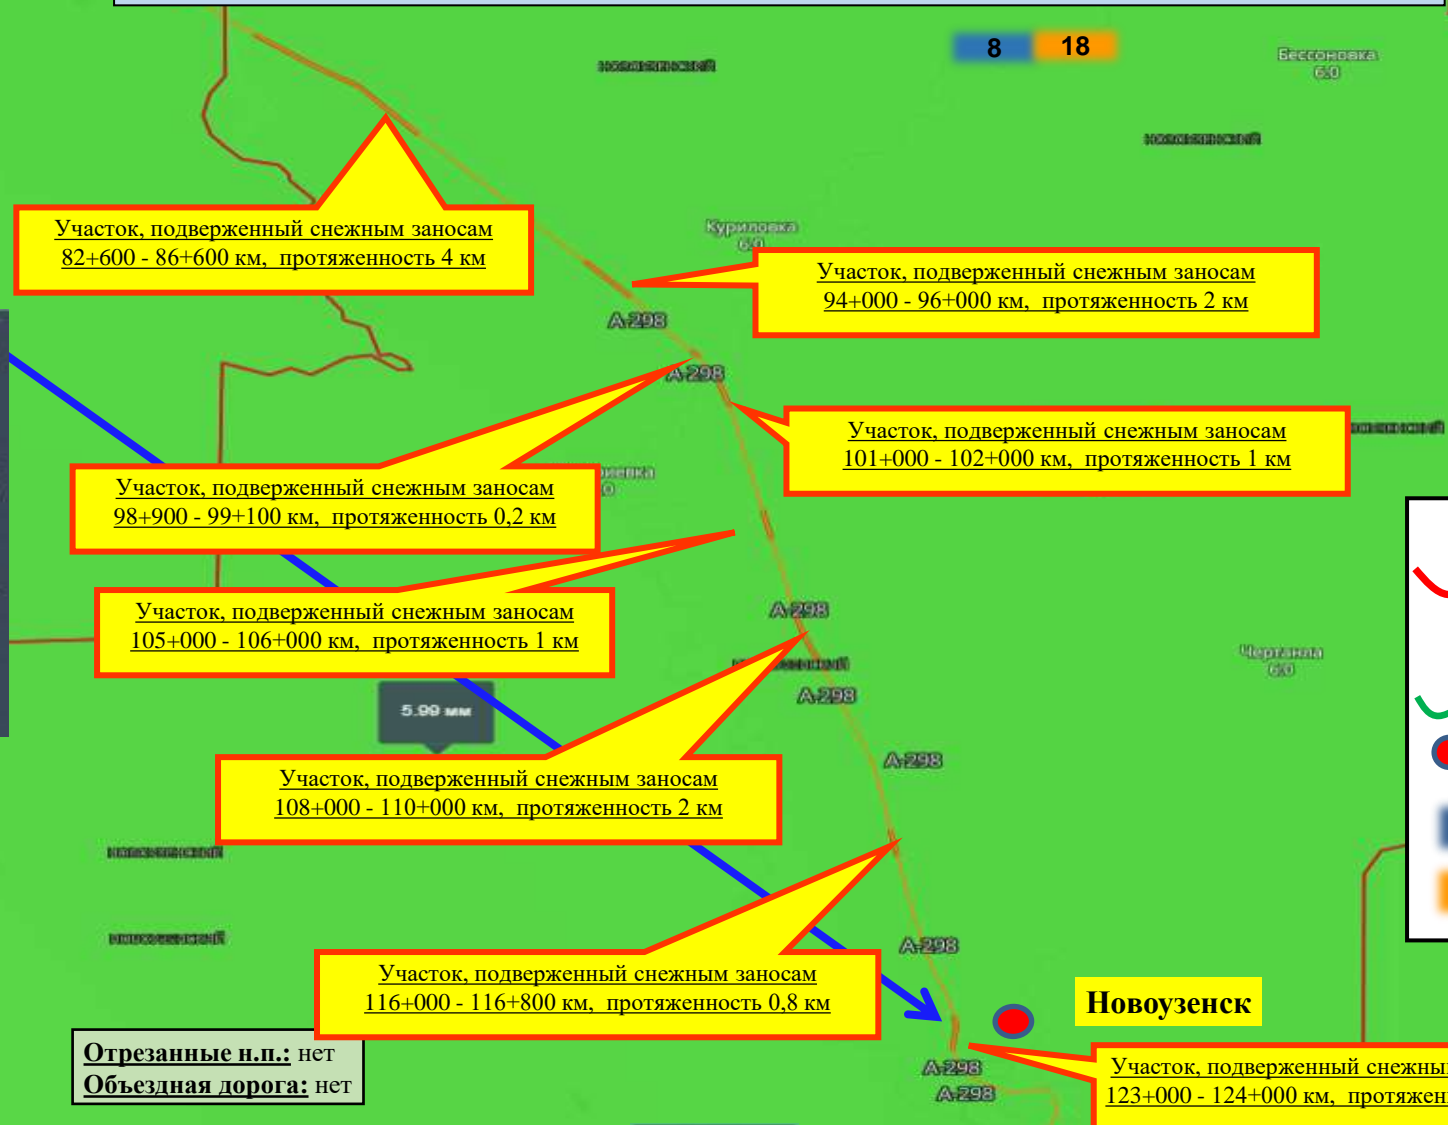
8 18

Бессоновка

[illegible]

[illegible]

Участок, подверженный снежным заносам 82+600 - 86+600 км, протяженность 4 км

Куриловка

Участок, подверженный снежным заносам 94+000 - 96+000 км, протяженность 2 км

А-298

А-298

Участок, подверженный снежным заносам 101+000 - 102+000 км, протяженность 1 км

Участок, подверженный снежным заносам 98+900 - 99+100 км, протяженность 0,2 км

Участок, подверженный снежным заносам 105+000 - 106+000 км, протяженность 1 км

А-298

Чертанла

А-298

5.99 мм

А-298

Участок, подверженный снежным заносам 108+000 - 110+000 км, протяженность 2 км

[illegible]

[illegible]

А-298

Участок, подверженный снежным заносам 116+000 - 116+800 км, протяженность 0,8 км

Новоузенск

Отрезанные н.п.: нет
Объездная дорога: нет

А-298
А-298

Участок, подверженный снежны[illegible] 123+000 - 124+000 км, протяжен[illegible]